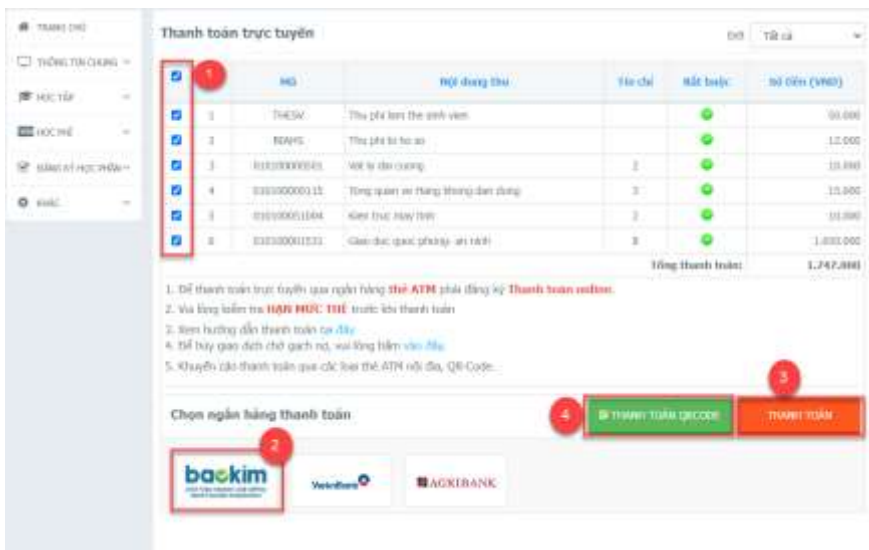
TRANG CHỦ
THÔNG TIN CHUNG
HỌC TẬP
HỌC PHÍ
ĐĂNG KÝ HỌC PHẦN
KHÁC

Thanh toán trực tuyến

Đợt Tất cả

1

| | | Mã | Nội dung thu | Tín chỉ | Bắt buộc | Số tiền (VNĐ) |
|---|---|---|---|---|---|---|
| ☑ | 1 | THESV | Thu phí làm thẻ sinh viên | | ● | 50.000 |
| ☑ | 2 | BIAHS | Thu phí bì hồ sơ | | ● | 12.000 |
| ☑ | 3 | 010100000101 | Vật lý đại cương | 2 | ● | 10.000 |
| ☑ | 4 | 010100000115 | Tổng quan về Hàng không dân dụng | 3 | ● | 15.000 |
| ☑ | 5 | 010100001004 | Kiến trúc máy tính | 2 | ● | 10.000 |
| ☑ | 6 | 010100001531 | Giáo dục quốc phòng- an ninh | 8 | ● | 1.650.000 |
| | | | | Tổng thanh toán: | | 1.747.000 |

1. Để thanh toán trực tuyến qua ngân hàng thẻ ATM phải đăng ký Thanh toán online.
2. Vui lòng kiểm tra HẠN MỨC THẺ trước khi thanh toán
3. Xem hướng dẫn thanh toán tại đây.
4. Để hủy giao dịch chờ gạch nợ, vui lòng bấm vào đây.
5. Khuyến cáo thanh toán qua các loại thẻ ATM nội địa, QR-Code.

Chọn ngân hàng thanh toán

4 THANH TOÁN QRCODE
3 THANH TOÁN

2
baokim
VietinBank
AGRIBANK